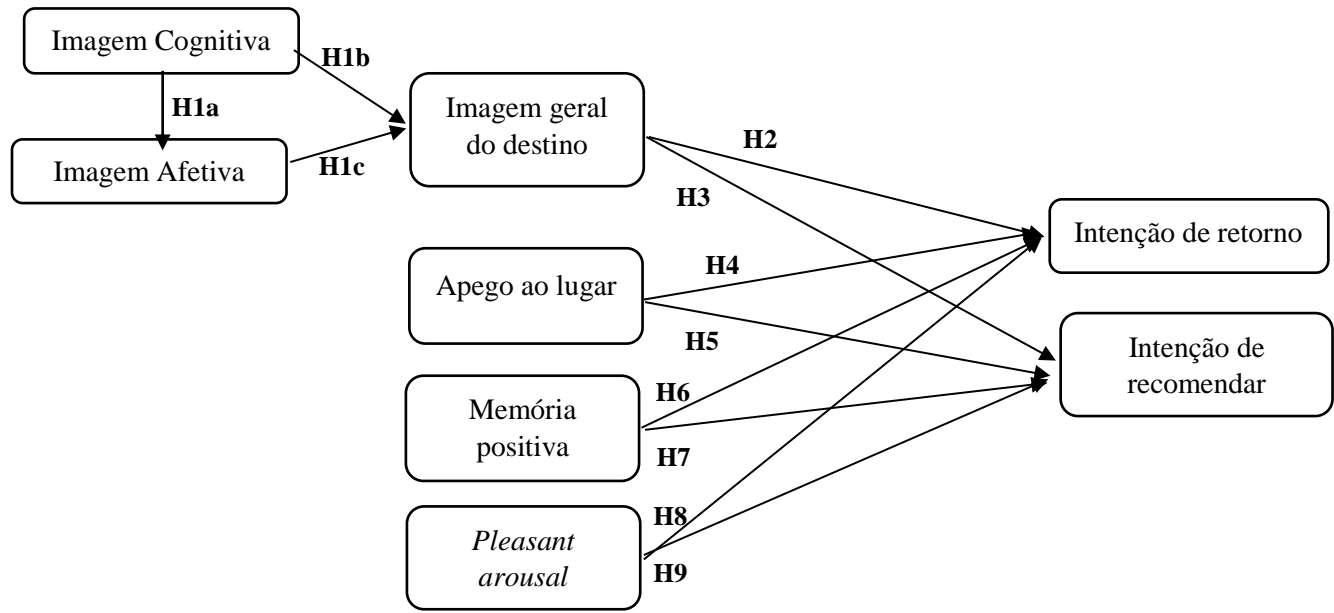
Imagem Cognitiva

H1b

H1a

Imagem geral do destino

Imagem Afetiva

H1c

H2

H3

Intenção de retorno

Apego ao lugar

H4

H5

Intenção de recomendar

Memória positiva

H6

H7

Pleasant arousal

H8

H9